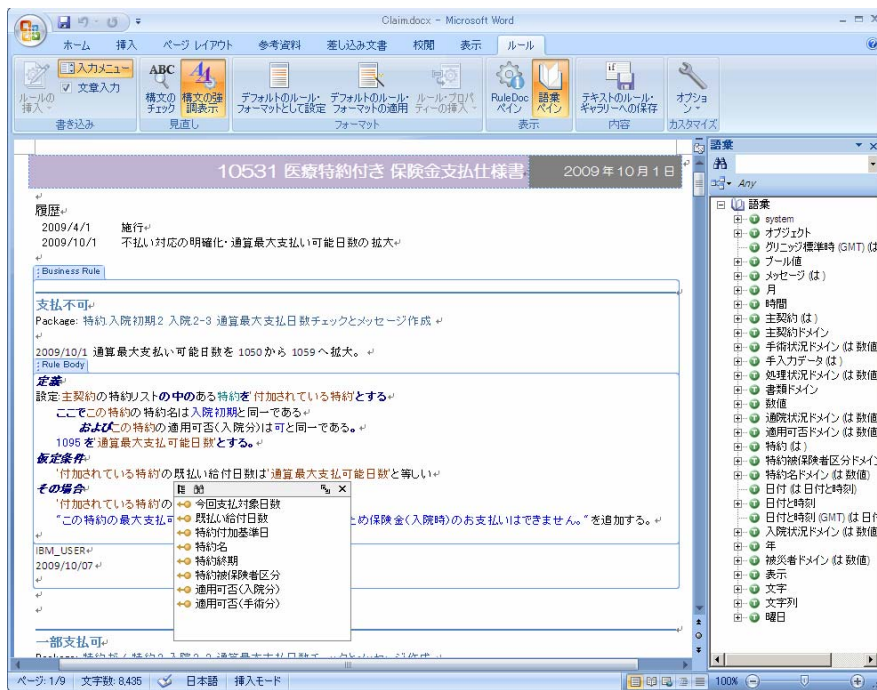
Claim.docx - Microsoft Word

ホーム 挿入 ページ レイアウト 参考資料 差し込み文書 校閲 表示 ルール

入力メニュー
文章入力
ルールの挿入
書き込み
構文のチェック
構文の強調表示
見直し
デフォルトのルール・フォーマットとして設定
デフォルトのルール・フォーマットの適用
ルール・プロパティーの挿入
フォーマット
RuleDoc ペイン
語彙ペイン
表示
テキストのルール・ギャラリーへの保存
内容
オプション
カスタマイズ

10531 医療特約付き 保険金支払仕様書
2009年10月1日

履歴
2009/4/1 施行
2009/10/1 不払い対応の明確化・通算最大支払い可能日数の拡大

Business Rule

支払不可
Package: 特約.入院初期2.入院2-3.通算最大支払日数チェックとメッセージ作成

2009/10/1 通算最大支払い可能日数を 1050から 1059へ拡大。

Rule Body
定義
設定 主契約の特約リストの中のある特約を'付加されている特約'とする
ここで この特約の特約名は入院初期と同一である
および この特約の適用可否(入院分)は可と同一である。
1095 を'通算最大支払可能日数'とする。
仮定条件
'付加されている特約'の既払い給付日数は'通算最大支払可能日数'と等しい
その場合
'付加されている特約'の
"この特約の最大支払可 ため保険金(入院時)のお支払いはできません。" を追加する。

今回支払対象日数
既払い給付日数
特約付加基準日
特約名
特約終期
特約被保険者区分
適用可否(入院分)
適用可否(手術分)

IBM_USER
2009/10/07

一部支払可

語彙
Any
語彙
system
オブジェクト
グリニッジ標準時 (GMT) (は
ブール値
メッセージ (は)
月
時間
主契約 (は)
主契約ドメイン
手術状況ドメイン (は 数値
手入力データ (は)
処理状況ドメイン (は 数値
書類ドメイン
数値
通院状況ドメイン (は 数値
適用可否ドメイン (は 数値
特約 (は)
特約被保険者区分ドメイン
特約名ドメイン (は 数値)
日付 (は 日付と時刻)
日付と時刻
日付と時刻 (GMT) (は 日付
入院状況ドメイン (は 数値
年
被災者ドメイン (は 数値)
表示
文字
文字列
曜日

ページ: 1/9 文字数: 8,435 日本語 挿入モード 100%